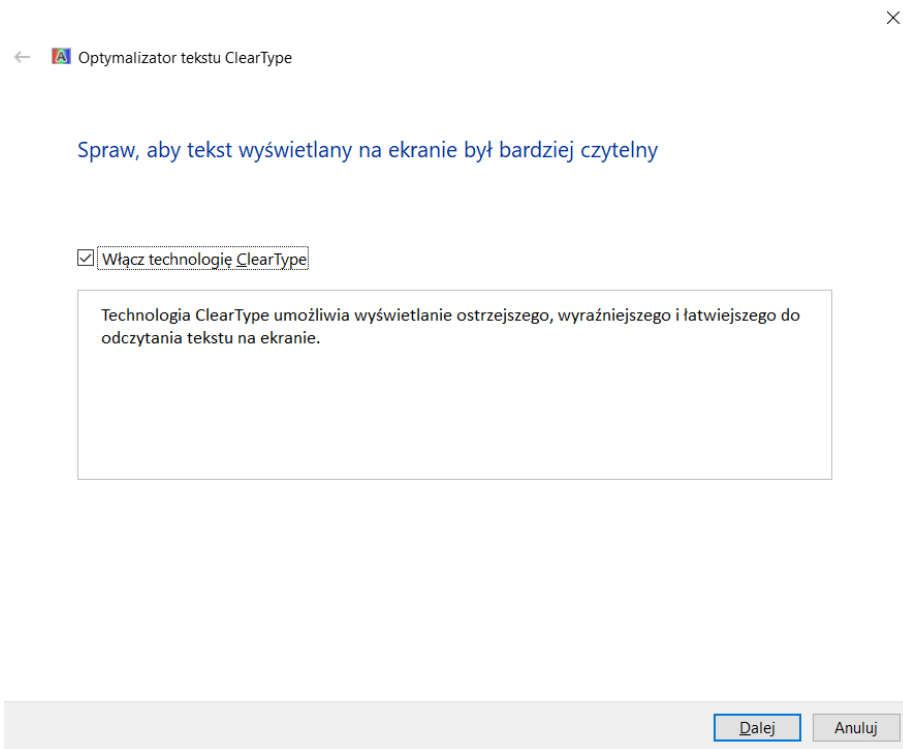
Optymalizator tekstu ClearType

Spraw, aby tekst wyświetlany na ekranie był bardziej czytelny

Włącz technologię ClearType

Technologia ClearType umożliwia wyświetlanie ostrzejszego, wyraźniejszego i łatwiejszego do odczytania tekstu na ekranie.

Dalej

Anuluj